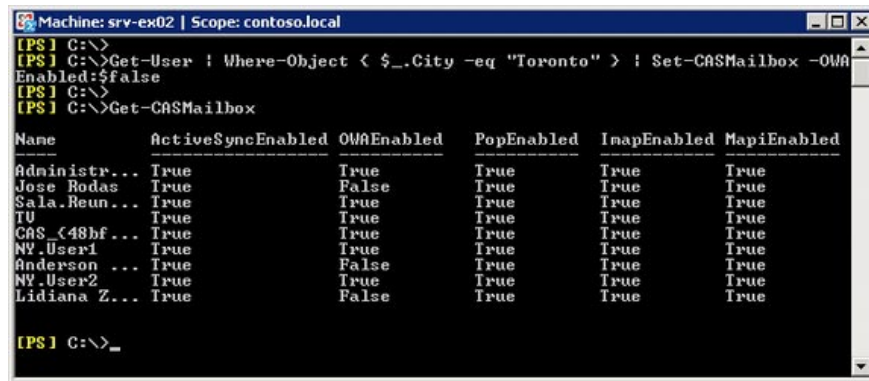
Machine: srv-ex02 | Scope: contoso.local

[PS] C:\>
[PS] C:\>Get-User | Where-Object { $_.City -eq "Toronto" } | Set-CASMailbox -OWAEnabled:$false
[PS] C:\>
[PS] C:\>Get-CASMailbox

| Name | ActiveSyncEnabled | OWAEnabled | PopEnabled | ImapEnabled | MapiEnabled |
|---|---|---|---|---|---|
| Administr... | True | True | True | True | True |
| Jose Rodas | True | False | True | True | True |
| Sala.Reun... | True | True | True | True | True |
| TV | True | True | True | True | True |
| CAS_{48bf... | True | True | True | True | True |
| NY.User1 | True | True | True | True | True |
| Anderson ... | True | False | True | True | True |
| NY.User2 | True | True | True | True | True |
| Lidiana Z... | True | False | True | True | True |

[PS] C:\>_